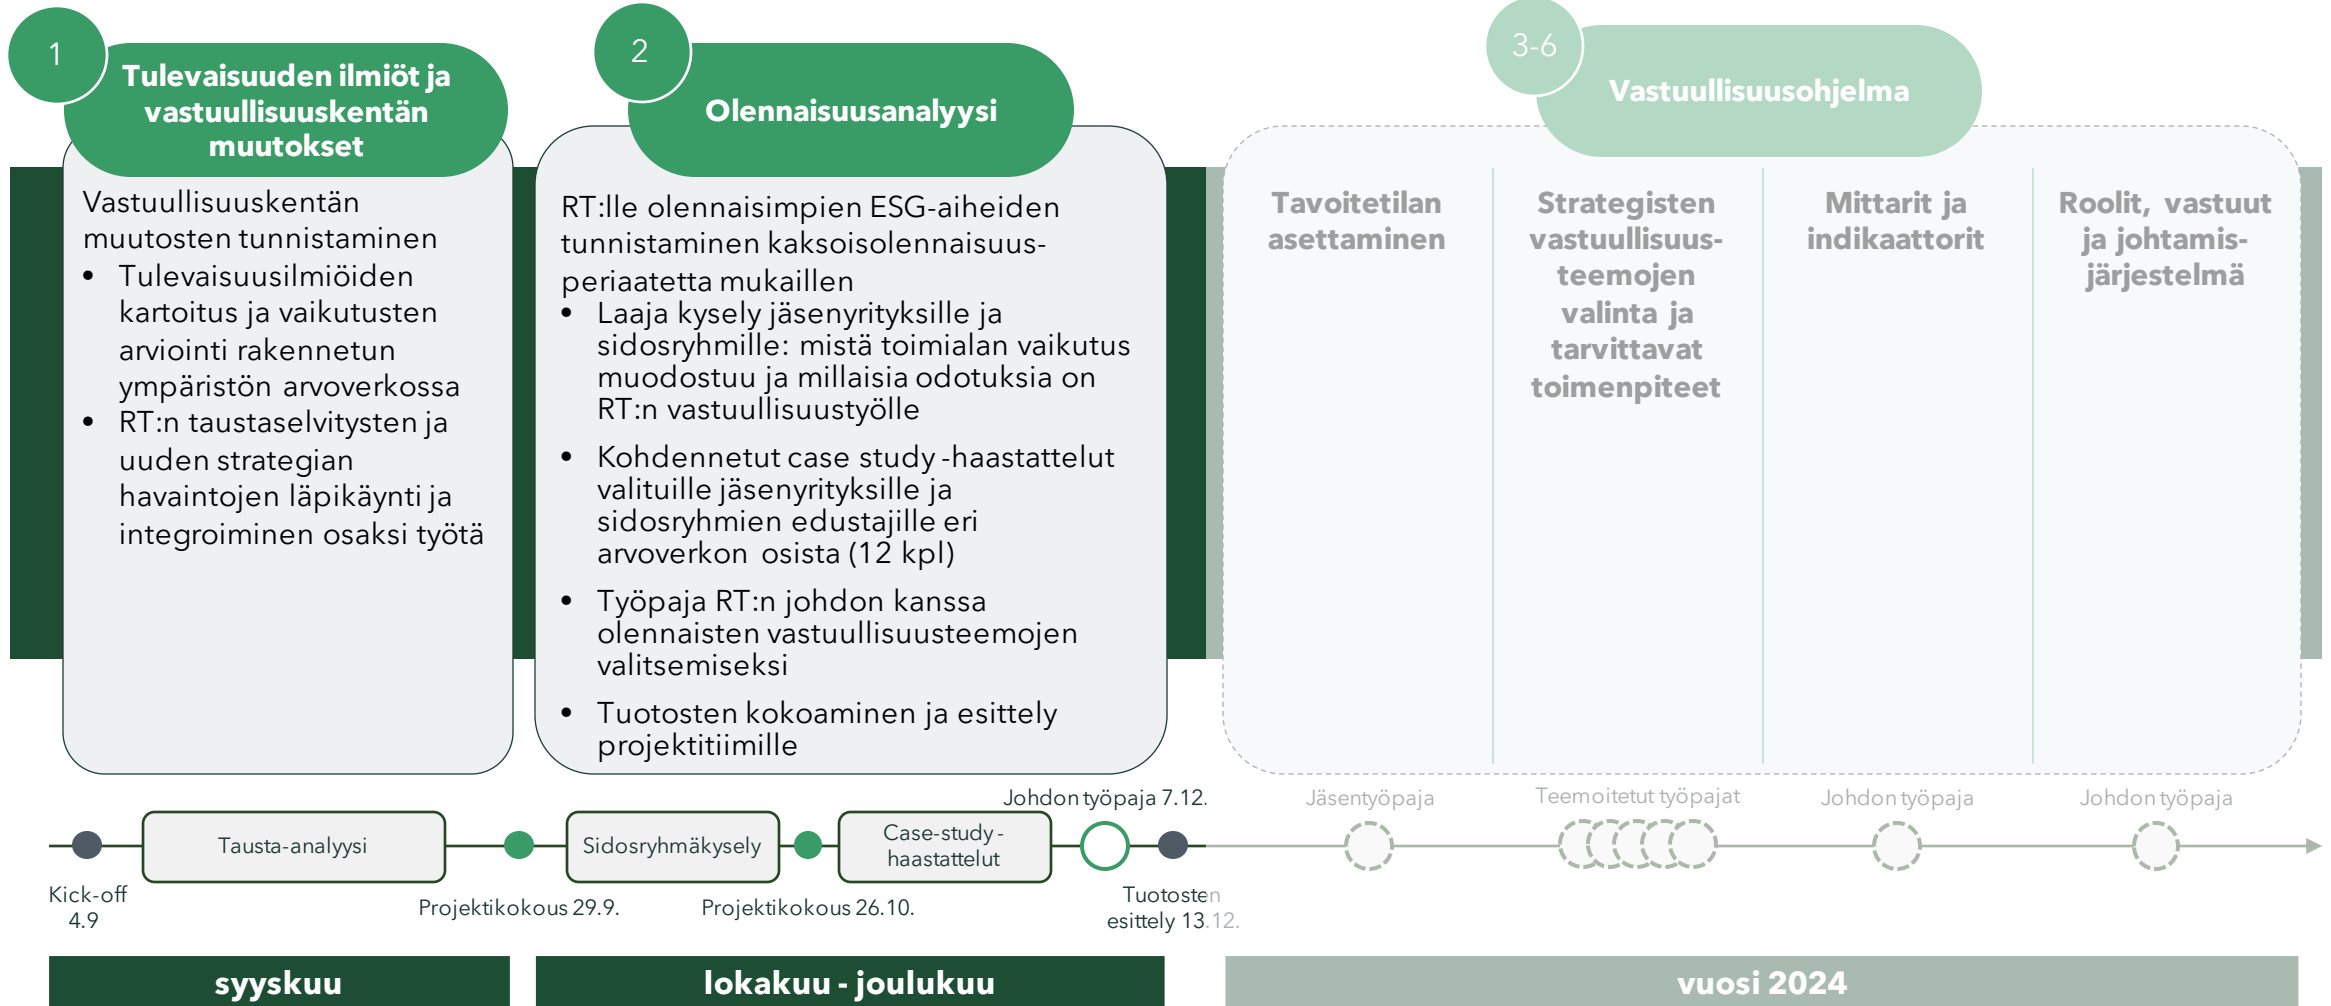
1

Tulevaisuuden ilmiöt ja vastuullisuuskentän muutokset

Vastuullisuuskentän muutosten tunnistaminen
- Tulevaisuusilmiöiden kartoitus ja vaikutusten arviointi rakennetun ympäristön arvoverkossa
- RT:n taustaselvitysten ja uuden strategian havaintojen läpikäynti ja integroiminen osaksi työtä

2

Olennaisuusanalyysi

RT:lle olennaisimpien ESG-aiheiden tunnistaminen kaksoisolennaisuusperiaatetta mukaillen
- Laaja kysely jäsenyrityksille ja sidosryhmille: mistä toimialan vaikutus muodostuu ja millaisia odotuksia on RT:n vastuullisuustyölle
- Kohdennetut case study -haastattelut valituille jäsenyrityksille ja sidosryhmien edustajille eri arvoverkon osista (12 kpl)
- Työpaja RT:n johdon kanssa olennaisten vastuullisuusteemojen valitsemiseksi
- Tuotosten kokoaminen ja esittely projektitiimille

3-6

Vastuullisuusohjelma

Tavoitetilan asettaminen

Strategisten vastuullisuusteemojen valinta ja tarvittavat toimenpiteet

Mittarit ja indikaattorit

Roolit, vastuut ja johtamisjärjestelmä

Johdon työpaja 7.12.

Jäsentyöpaja

Teemoitetut työpajat

Johdon työpaja

Johdon työpaja

Tausta-analyysi

Sidosryhmäkysely

Case-study -haastattelut

Kick-off 4.9

Projektikokous 29.9.

Projektikokous 26.10.

Tuotosten esittely 13.12.

syyskuu

lokakuu - joulukuu

vuosi 2024